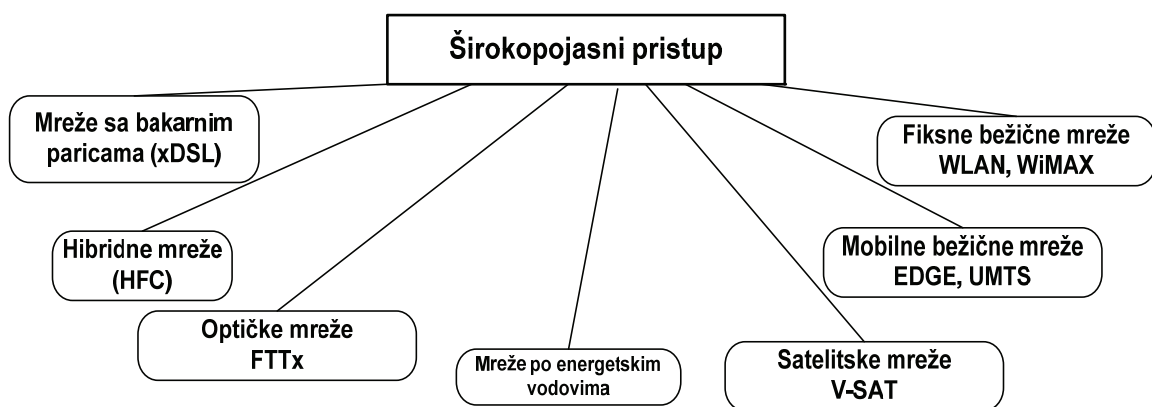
Širokopojasni pristup

Mreže sa bakarnim paricama (xDSL)

Fiksne bežične mreže WLAN, WiMAX

Hibridne mreže (HFC)

Mobilne bežične mreže EDGE, UMTS

Optičke mreže FTTx

Mreže po energetskim vodovima

Satelitske mreže V-SAT